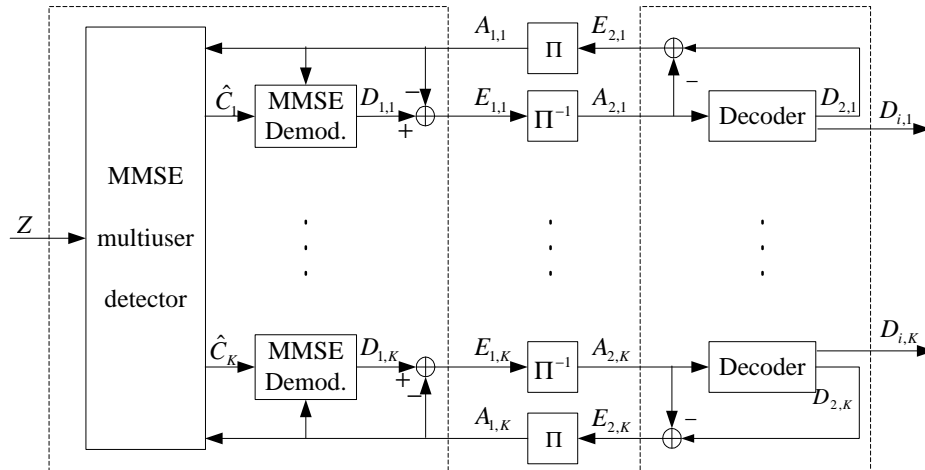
$A_{1,1}$ $\Pi$ $E_{2,1}$

$\hat{C}_1$ MMSE Demod. $D_{1,1}$ $-$ $+$ $E_{1,1}$ $\Pi^{-1}$ $A_{2,1}$ $-$ Decoder $D_{2,1}$ $D_{i,1}$

MMSE multiuser detector

$Z$

$\hat{C}_K$ MMSE Demod. $D_{1,K}$ $+$ $-$ $E_{1,K}$ $\Pi^{-1}$ $A_{2,K}$ Decoder $D_{i,K}$ $D_{2,K}$ $-$

$A_{1,K}$ $\Pi$ $E_{2,K}$